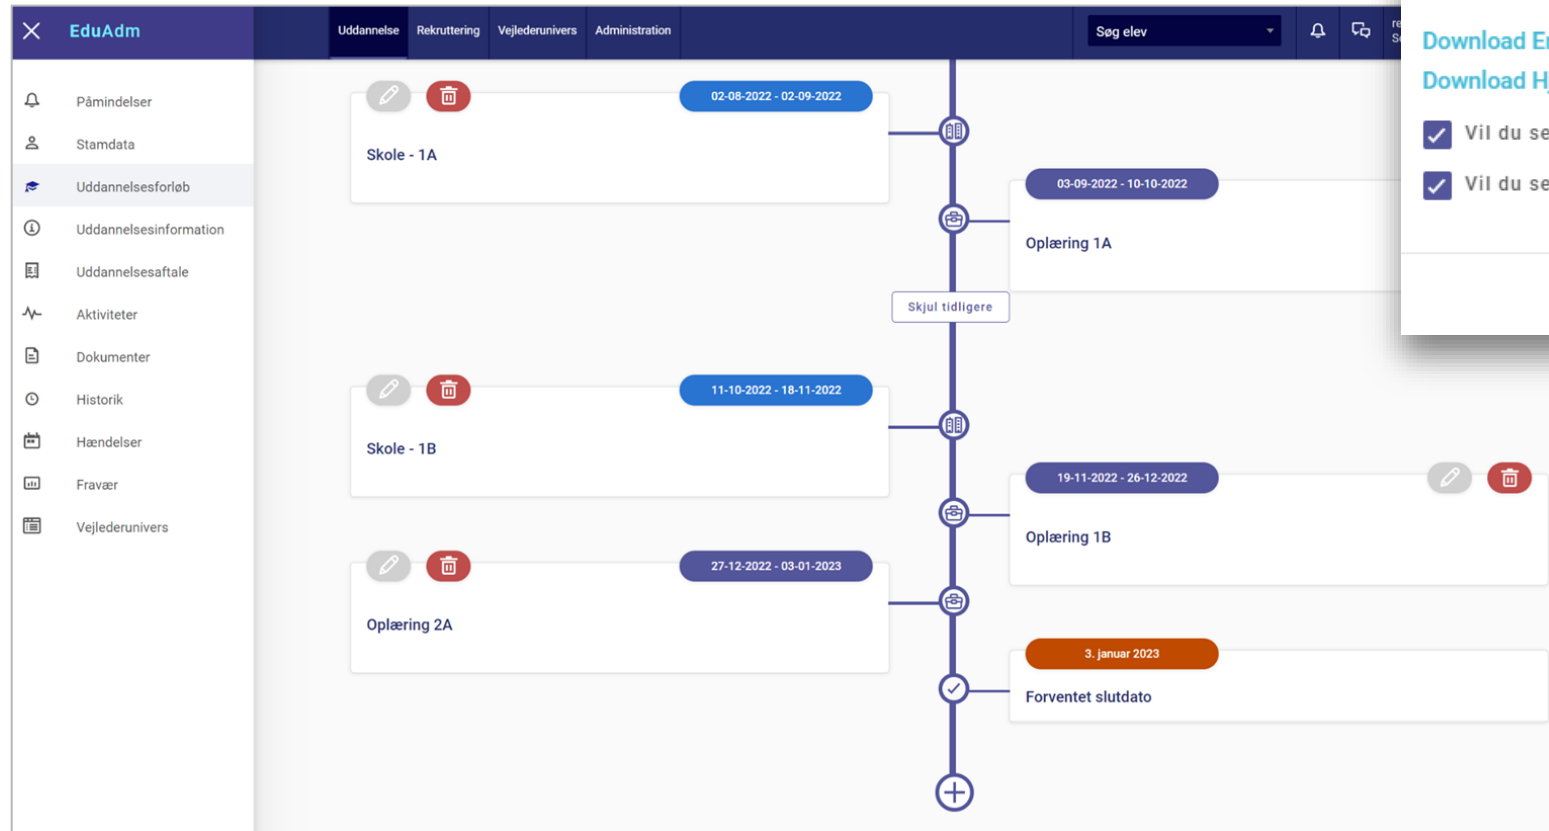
EduAdm

Uddannelse Rekruttering Vejlederunivers Administration

Søg elev

re
S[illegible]

Påmindelser
Stamdata
Uddannelsesforløb
Uddannelsesinformation
Uddannelsesaftale
Aktiviteter
Dokumenter
Historik
Hændelser
Fravær
Vejlederunivers

Download E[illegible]
Download H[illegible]
Vil du se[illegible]
Vil du se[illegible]

02-08-2022 - 02-09-2022
Skole - 1A

03-09-2022 - 10-10-2022
Oplæring 1A

Skjul tidligere

11-10-2022 - 18-11-2022
Skole - 1B

19-11-2022 - 26-12-2022
Oplæring 1B

27-12-2022 - 03-01-2023
Oplæring 2A

3. januar 2023
Forventet slutdato